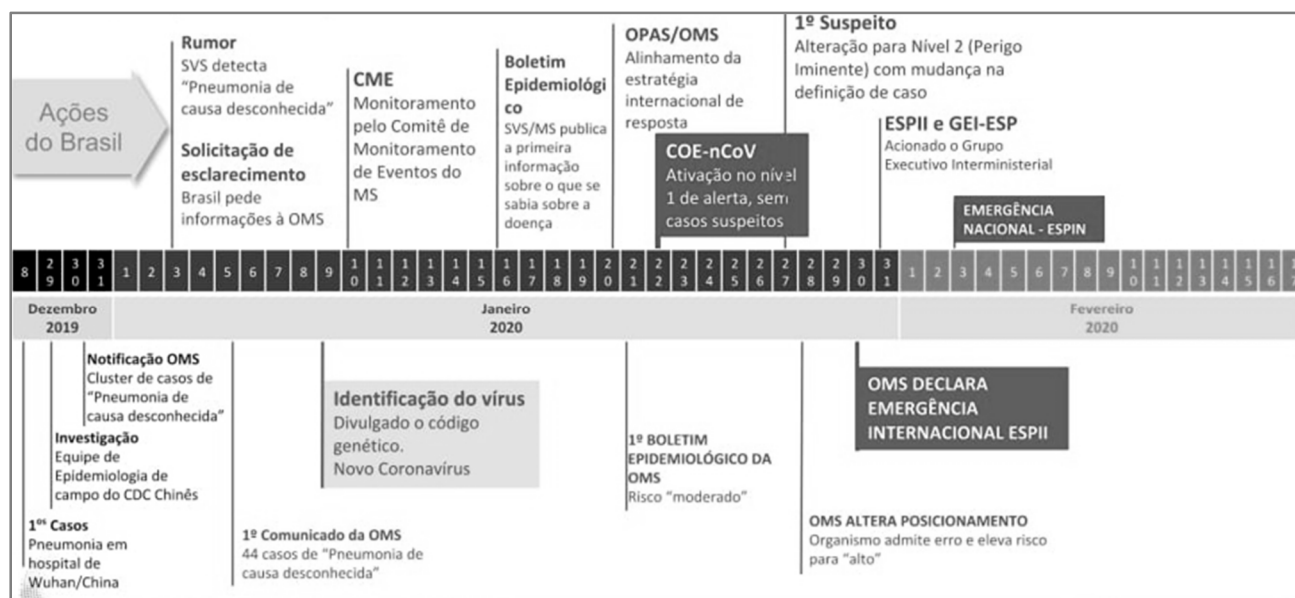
Ações do Brasil

Rumor
SVS detecta "Pneumonia de causa desconhecida"

Solicitação de esclarecimento
Brasil pede informações à OMS

CME
Monitoramento pelo Comitê de Monitoramento de Eventos do MS

Boletim Epidemiológico
SVS/MS publica a primeira informação sobre o que se sabia sobre a doença

OPAS/OMS
Alinhamento da estratégia internacional de resposta

COE-nCoV
Ativação no nível 1 de alerta, sem casos suspeitos

1º Suspeito
Alteração para Nível 2 (Perigo Iminente) com mudança na definição de caso

ESPII e GEI-ESP
Acionado o Grupo Executivo Interministerial

EMERGÊNCIA NACIONAL - ESPIN

28 29 30 31 1 2 3 4 5 6 7 8 9 10 11 12 13 14 15 16 17 18 19 20 21 22 23 24 25 26 27 28 29 30 31 1 2 3 4 5 6 7 8 9 10 11 12 13 14 15 16

Dezembro 2019

Janeiro 2020

Fevereiro 2020

Notificação OMS
Cluster de casos de "Pneumonia de causa desconhecida"

Investigação
Equipe de Epidemiologia de campo do CDC Chinês

1ºs Casos
Pneumonia em hospital de Wuhan/China

1º Comunicado da OMS
44 casos de "Pneumonia de causa desconhecida"

Identificação do vírus
Divulgado o código genético.
Novo Coronavírus

1º BOLETIM EPIDEMIOLÓGICO DA OMS
Risco "moderado"

OMS ALTERA POSICIONAMENTO
Organismo admite erro e eleva risco para "alto"

OMS DECLARA EMERGÊNCIA INTERNACIONAL ESPII